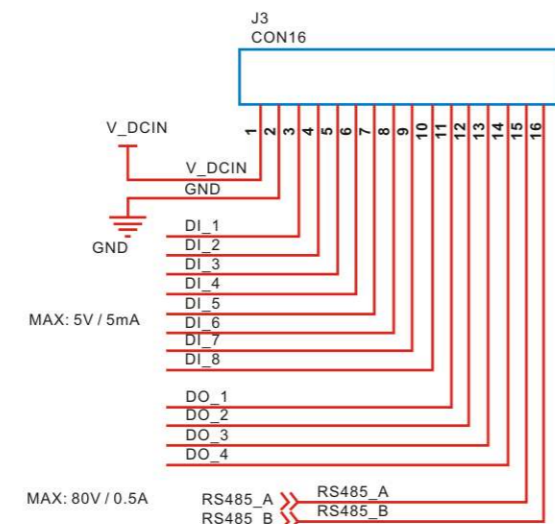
J3
CON16

1 2 3 4 5 6 7 8 9 10 11 12 13 14 15 16

V_DCIN

V_DCIN
GND

GND

DI_1
DI_2
DI_3
DI_4
DI_5
DI_6
DI_7
DI_8

MAX: 5V / 5mA

DO_1
DO_2
DO_3
DO_4

MAX: 80V / 0.5A

RS485_A
RS485_B

RS485_A
RS485_B